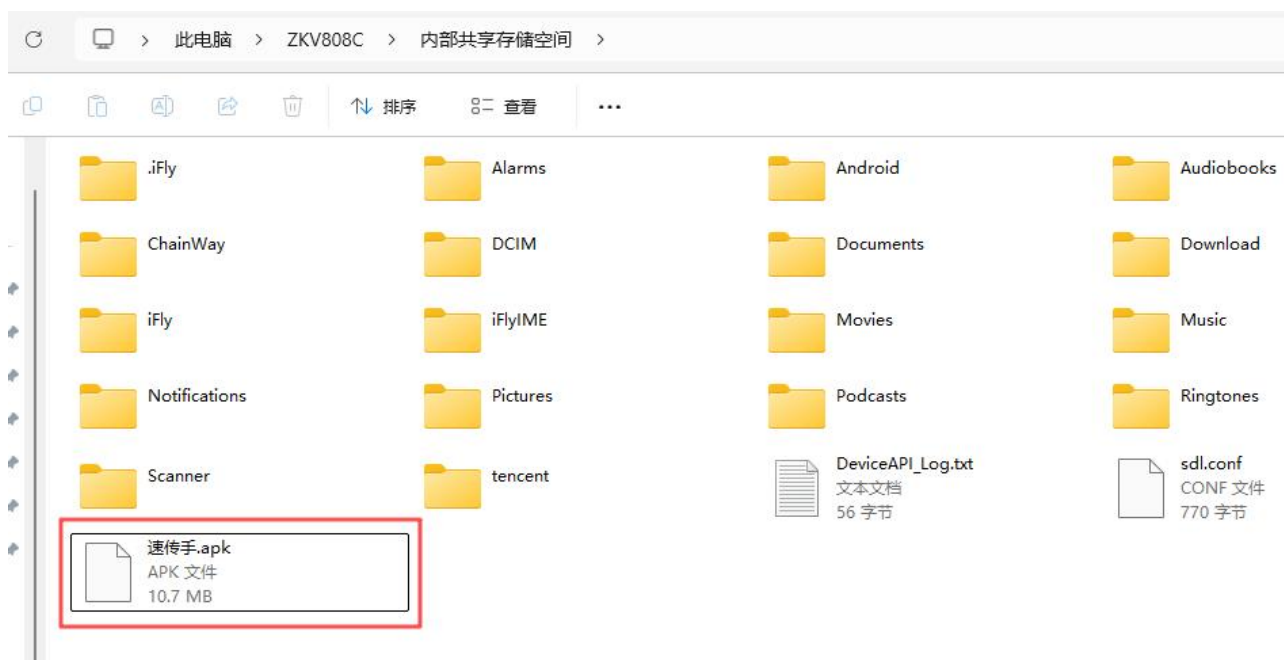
此电脑 > ZKV808C > 内部共享存储空间 >

排序 查看 ...

.iFly
Alarms
Android
Audiobooks
ChainWay
DCIM
Documents
Download
iFly
iFlyIME
Movies
Music
Notifications
Pictures
Podcasts
Ringtones
Scanner
tencent
DeviceAPI_Log.txt
文本文档
56 字节
sdl.conf
CONF 文件
770 字节
速传手.apk
APK 文件
10.7 MB